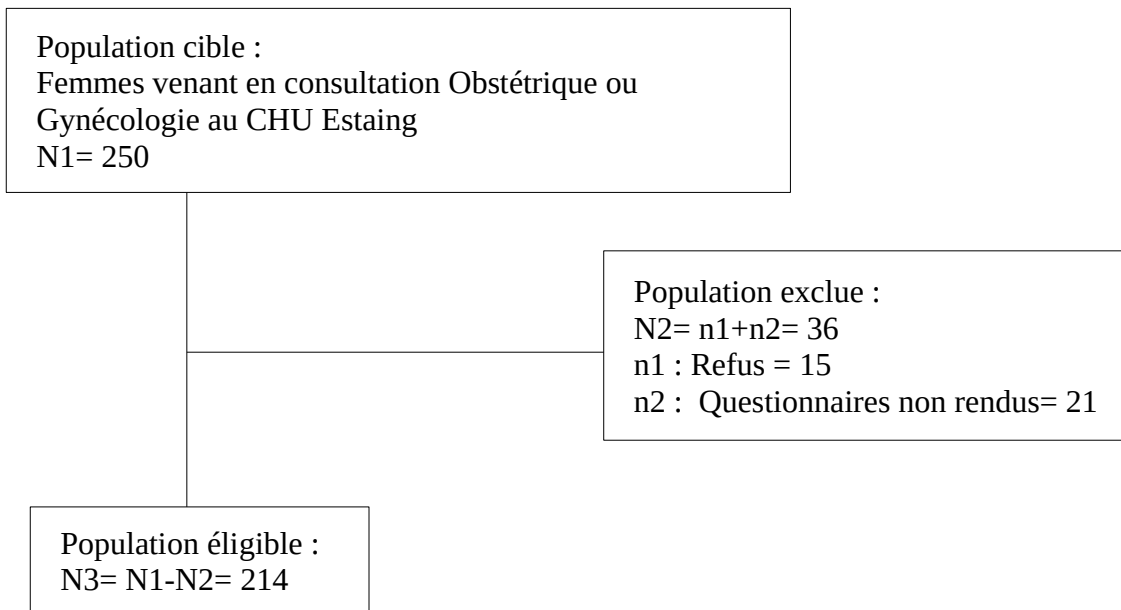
Population cible :
Femmes venant en consultation Obstétrique ou Gynécologie au CHU Estaing
N1= 250

Population exclue :
N2= n1+n2= 36
n1 : Refus = 15
n2 : Questionnaires non rendus= 21

Population éligible :
N3= N1-N2= 214